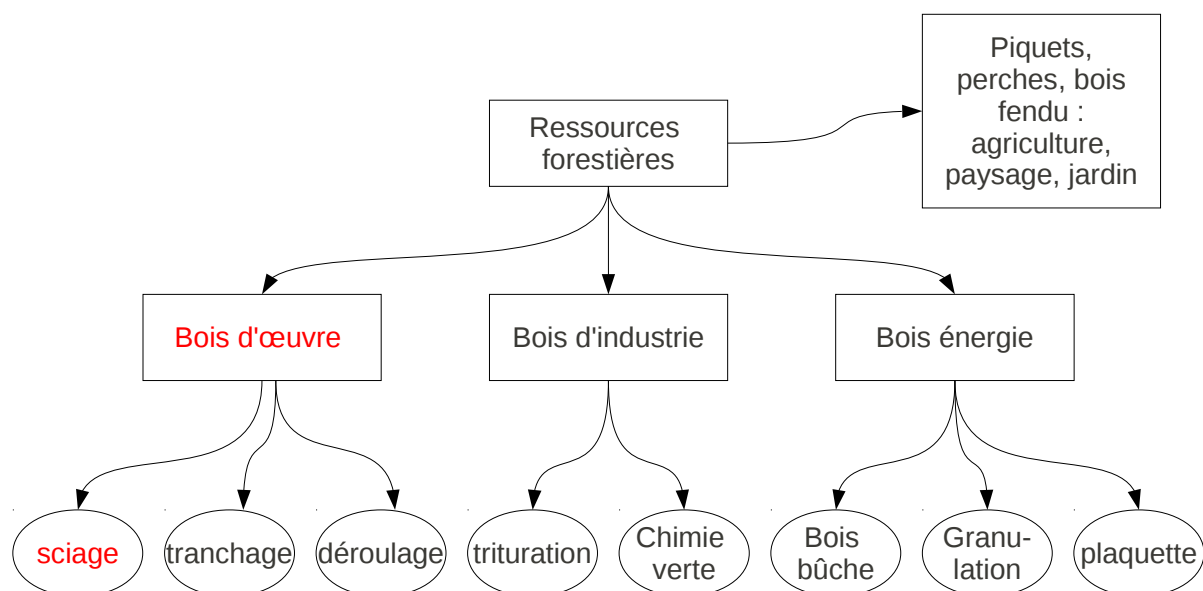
Ressources forestières

Piquets, perches, bois fendu : agriculture, paysage, jardin

Bois d'œuvre

Bois d'industrie

Bois énergie

sciage

tranchage

déroulage

trituration

Chimie verte

Bois bûche

Granulation

plaquette